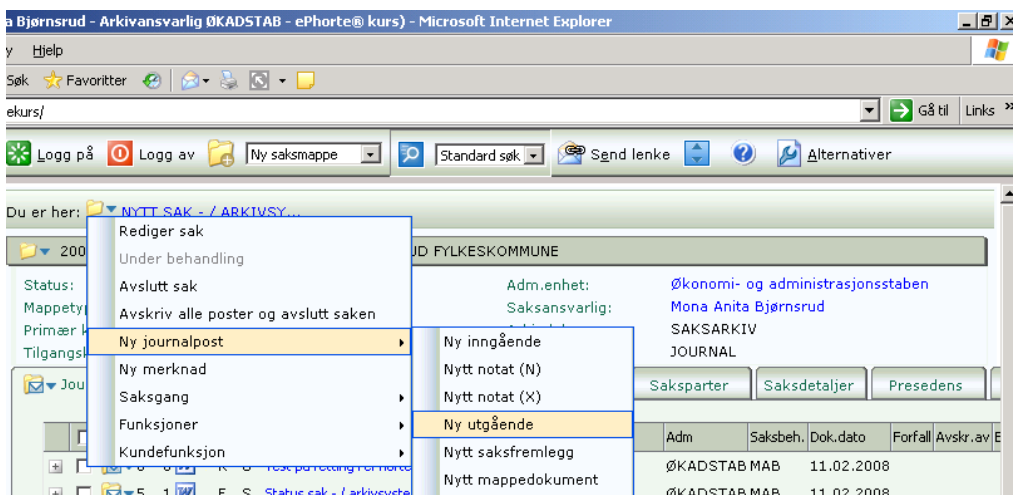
a Bjørnsrud - Arkivansvarlig ØKADSTAB - ePhorte® kurs) - Microsoft Internet Explorer

y Hjelp

Søk Favoritter

ekurs/

Gå til Links

Logg på Logg av Ny saksmappe Standard søk Send lenke Alternativer

Du er her: NYTT SAK - / ARKIVSY...

200 UD FYLKESKOMMUNE

Status:
Mappetyp
Primær k
Tilgangsk

Adm.enhet: Økonomi- og administrasjonsstaben
Saksansvarlig: Mona Anita Bjørnsrud
SAKSARKIV
JOURNAL

Rediger sak
Under behandling
Avslutt sak
Avskriv alle poster og avslutt saken
Ny journalpost
Ny merknad
Saksgang
Funksjoner
Kundefunksjon

Ny inngående
Nytt notat (N)
Nytt notat (X)
Ny utgående
Nytt saksfremlegg
Nytt mappedokument

Jou

Saksparter | Saksdetaljer | Presedens

| Adm | Saksbeh. | Dok.dato | Forfall | Avskr.av | E |
|---|---|---|---|---|---|
| ØKADSTAB | MAB | 11.02.2008 | | | |
| ØKADSTAB | MAB | 11.02.2008 | | | |

5 1 F S Status sak - / arkivsyste